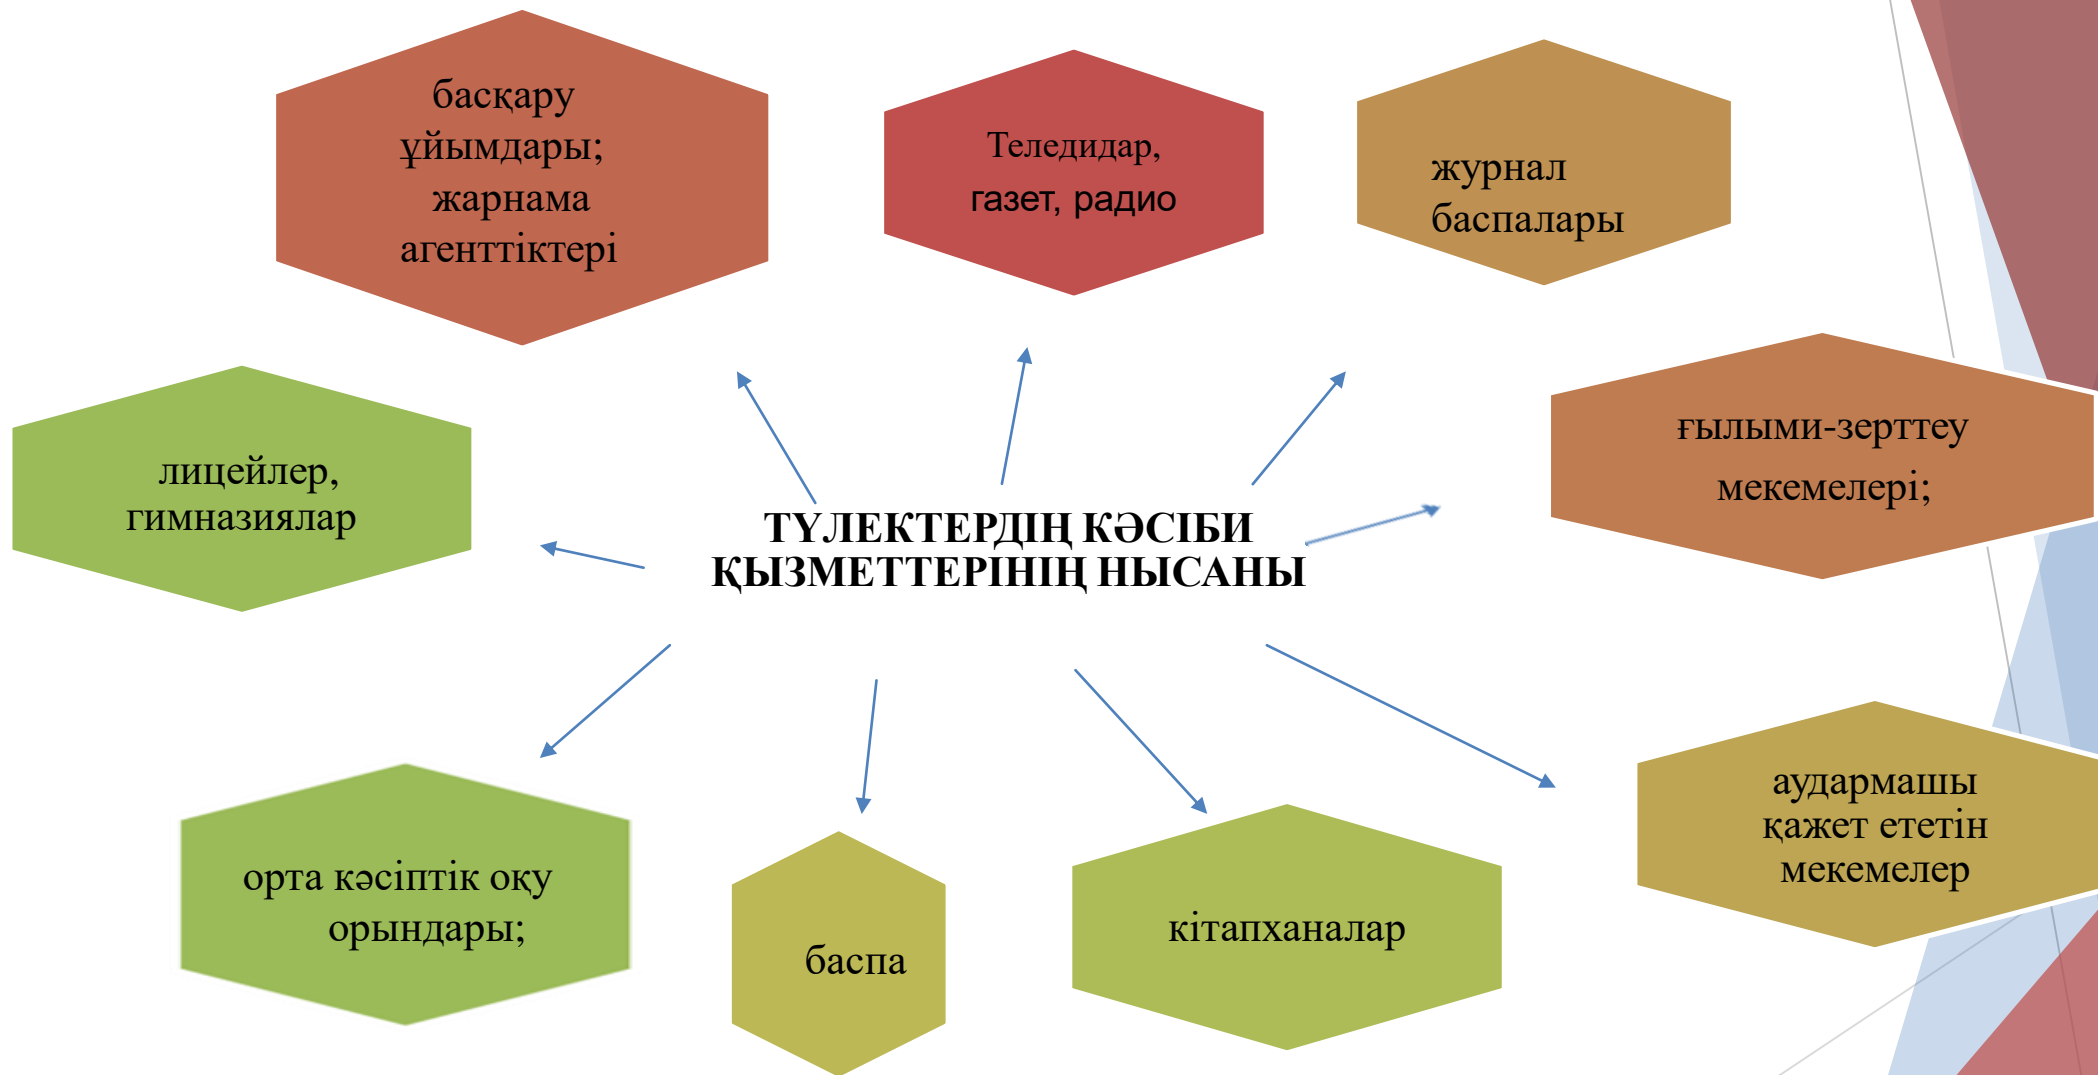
басқару ұйымдары; жарнама агенттіктері

Теледидар, газет, радио

журнал баспалары

ғылыми-зерттеу мекемелері;

лицейлер, гимназиялар

ТҮЛЕКТЕРДІҢ КӘСІБИ ҚЫЗМЕТТЕРІНІҢ НЫСАНЫ

орта кәсіптік оқу орындары;

баспа

кітапханалар

аудармашы қажет ететін мекемелер